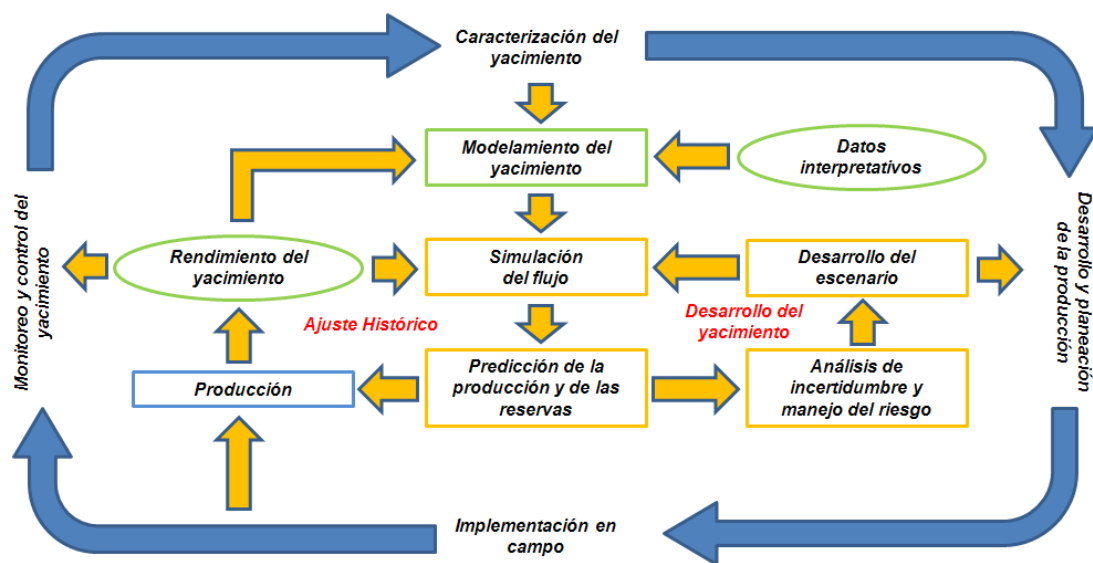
Caracterización del yacimiento

Modelamiento del yacimiento

Datos interpretativos

Monitoreo y control del yacimiento

Rendimiento del yacimiento

Simulación del flujo

Desarrollo del escenario

Desarrollo y planeación de la producción

Ajuste Histórico

Desarrollo del yacimiento

Producción

Predicción de la producción y de las reservas

Análisis de incertidumbre y manejo del riesgo

Implementación en campo